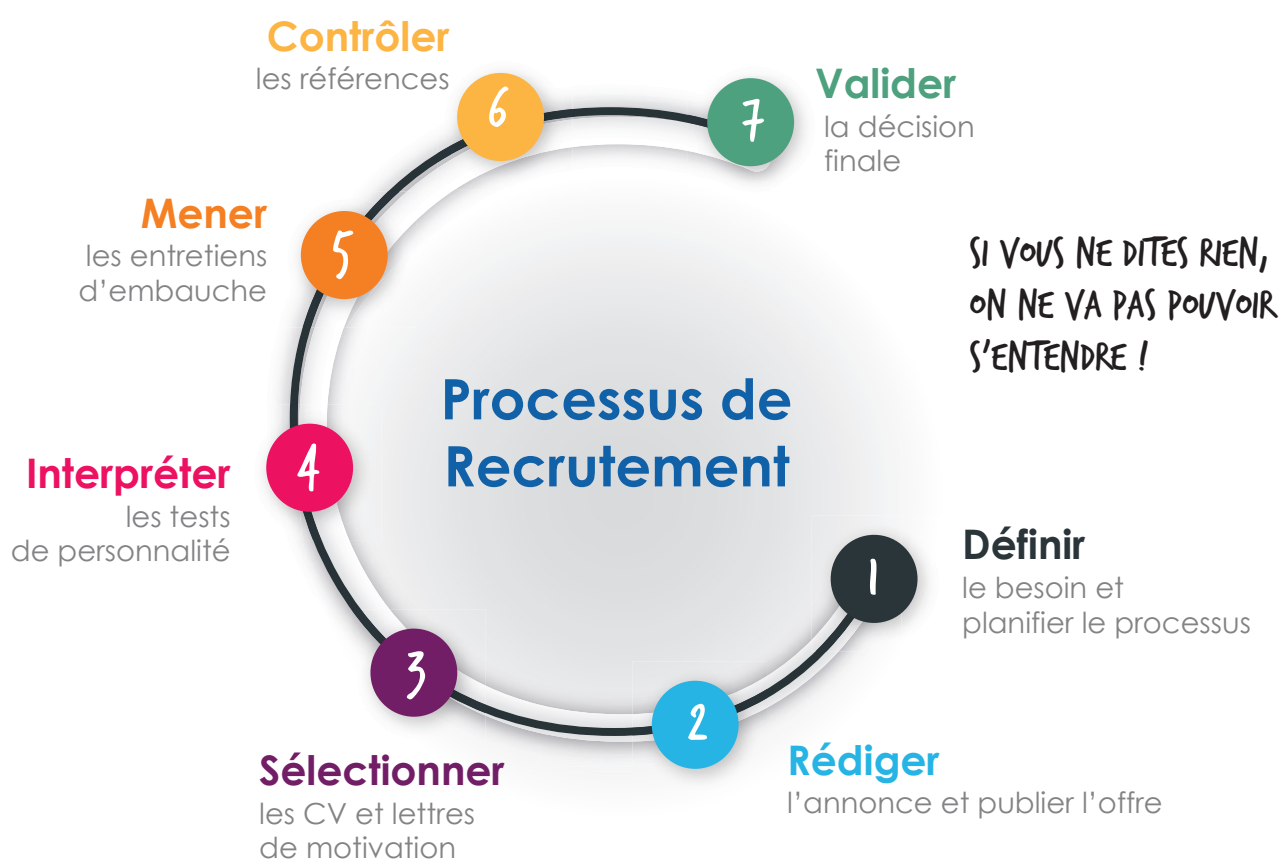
Processus de Recrutement

1
Définir
le besoin et planifier le processus

2
Rédiger
l'annonce et publier l'offre

3
Sélectionner
les CV et lettres de motivation

4
Interpréter
les tests de personnalité

5
Mener
les entretiens d'embauche

6
Contrôler
les références

7
Valider
la décision finale

SI VOUS NE DITES RIEN, ON NE VA PAS POUVOIR S'ENTENDRE !